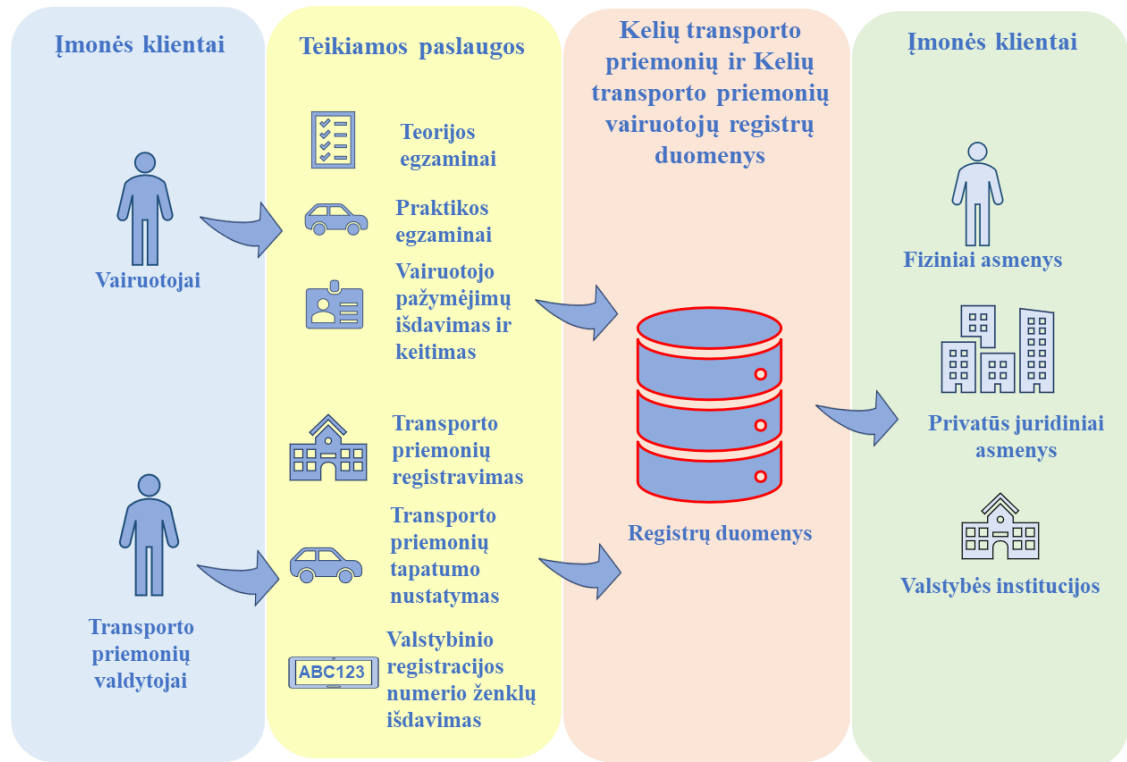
Įmonės klientai

Vairuotojai

Transporto priemonių valdytojai

Teikiamos paslaugos

Teorijos egzaminai

Praktikos egzaminai

Vairuotojo pažymėjimų išdavimas ir keitimas

Transporto priemonių registravimas

Transporto priemonių tapatumo nustatymas

ABC123

Valstybinio registracijos numerio ženklų išdavimas

Kelių transporto priemonių ir Kelių transporto priemonių vairuotojų registrų duomenys

Registrų duomenys

Įmonės klientai

Fiziniai asmenys

Privatūs juridiniai asmenys

Valstybės institucijos